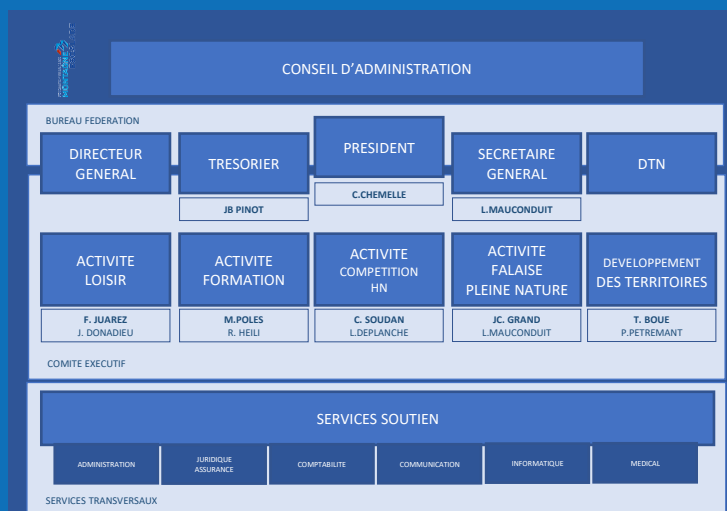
CONSEIL D'ADMINISTRATION

BUREAU FEDERATION

DIRECTEUR GENERAL

TRESORIER

JB PINOT

PRESIDENT

C.CHEMELLE

SECRETAIRE GENERAL

L.MAUCONDUIT

DTN

ACTIVITE LOISIR

F. JUAREZ
J. DONADIEU

ACTIVITE FORMATION

M.POLES
R. HEILI

ACTIVITE COMPETITION HN

C. SOUDAN
L.DEPLANCHE

ACTIVITE FALAISE PLEINE NATURE

JC. GRAND
L.MAUCONDUIT

DEVELOPPEMENT DES TERRITOIRES

T. BOUE
P.PETREMANT

COMITE EXECUTIF

SERVICES SOUTIEN

ADMINISTRATION

JURIDIQUE ASSURANCE

COMPTABILITE

COMMUNICATION

INFORMATIQUE

MEDICAL

SERVICES TRANSVERSAUX